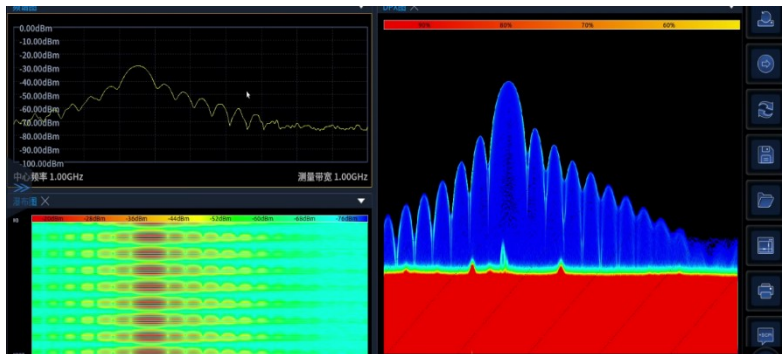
频谱图

0.00dBm
-10.00dBm
-20.00dBm
-30.00dBm
-40.00dBm
-50.00dBm
-60.00dBm
-70.00dBm
-80.00dBm
-90.00dBm
-100.00dBm

中心频率 1.00GHz
测量带宽 1.00GHz

瀑布图
-12dBm -20dBm -28dBm -36dBm -44dBm -52dBm -60dBm -68dBm -76dBm

DPX图
90% 80% 70% 60%